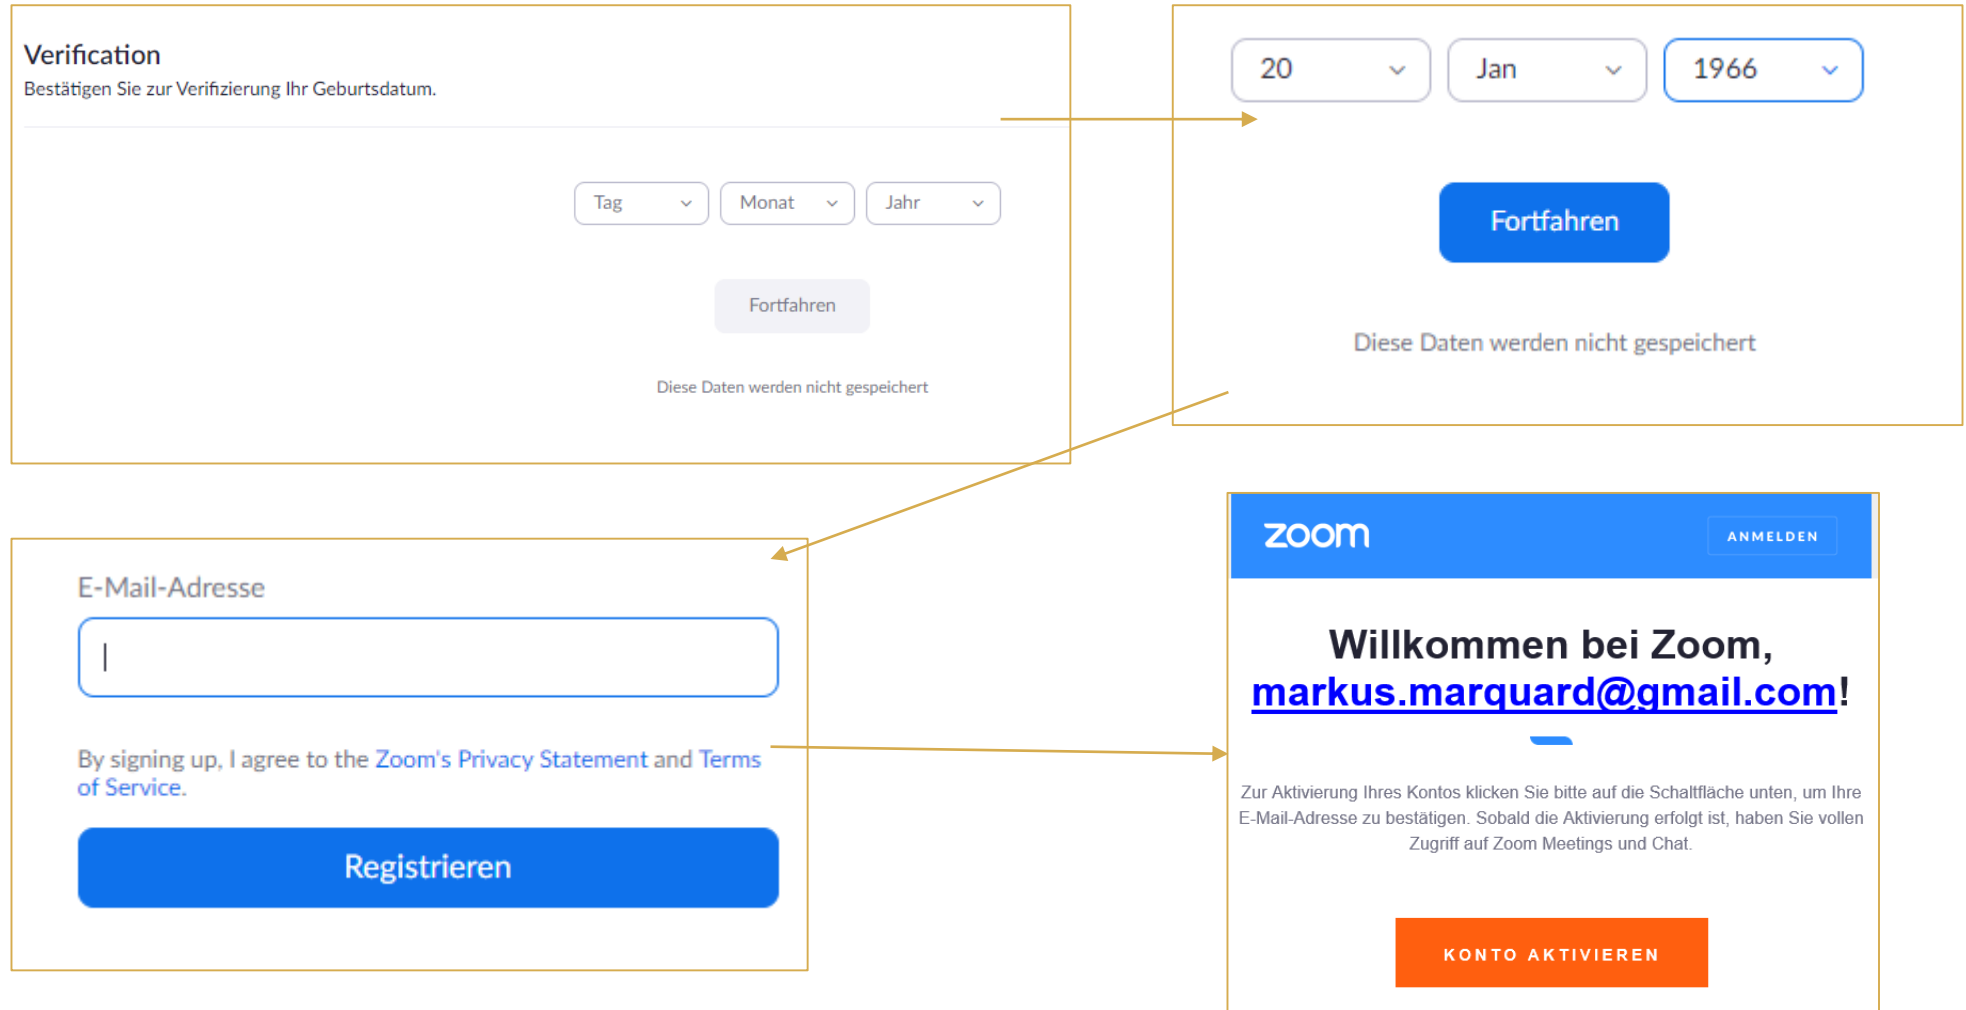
Verification
Bestätigen Sie zur Verifizierung Ihr Geburtsdatum.

Tag
Monat
Jahr

Fortfahren

Diese Daten werden nicht gespeichert

20
Jan
1966

Fortfahren

Diese Daten werden nicht gespeichert

E-Mail-Adresse

By signing up, I agree to the Zoom's Privacy Statement and Terms of Service.

Registrieren

zoom
ANMELDEN

Willkommen bei Zoom, markus.marquard@gmail.com!

Zur Aktivierung Ihres Kontos klicken Sie bitte auf die Schaltfläche unten, um Ihre E-Mail-Adresse zu bestätigen. Sobald die Aktivierung erfolgt ist, haben Sie vollen Zugriff auf Zoom Meetings und Chat.

KONTO AKTIVIEREN